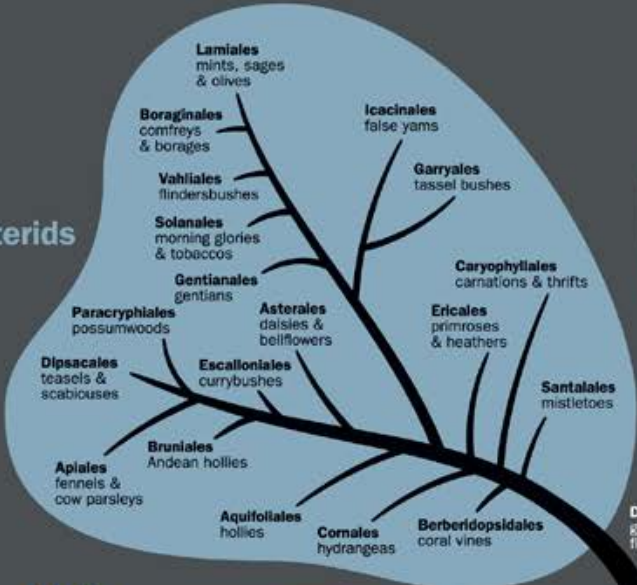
terids

Lamiales
mints, sages & olives

Boraginales
comfreys & borages

Vahliales
flindersbushes

Solanales
morning glories & tobaccos

Gentianales
gentians

Icacinales
false yams

Garryales
tassel bushes

Paracryphiales
possumwoods

Asterales
daisies & bellflowers

Caryophyllales
carnations & thrifts

Ericales
primroses & heathers

Dipsacales
teasels & scabiouses

Escalloniales
currybushes

Santalales
mistletoes

Bruniales
Andean hollies

Apiales
fennels & cow parsleys

Aquifoliales
hollies

Cornales
hydrangeas

Berberidopsidales
coral vines

D
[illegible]
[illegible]